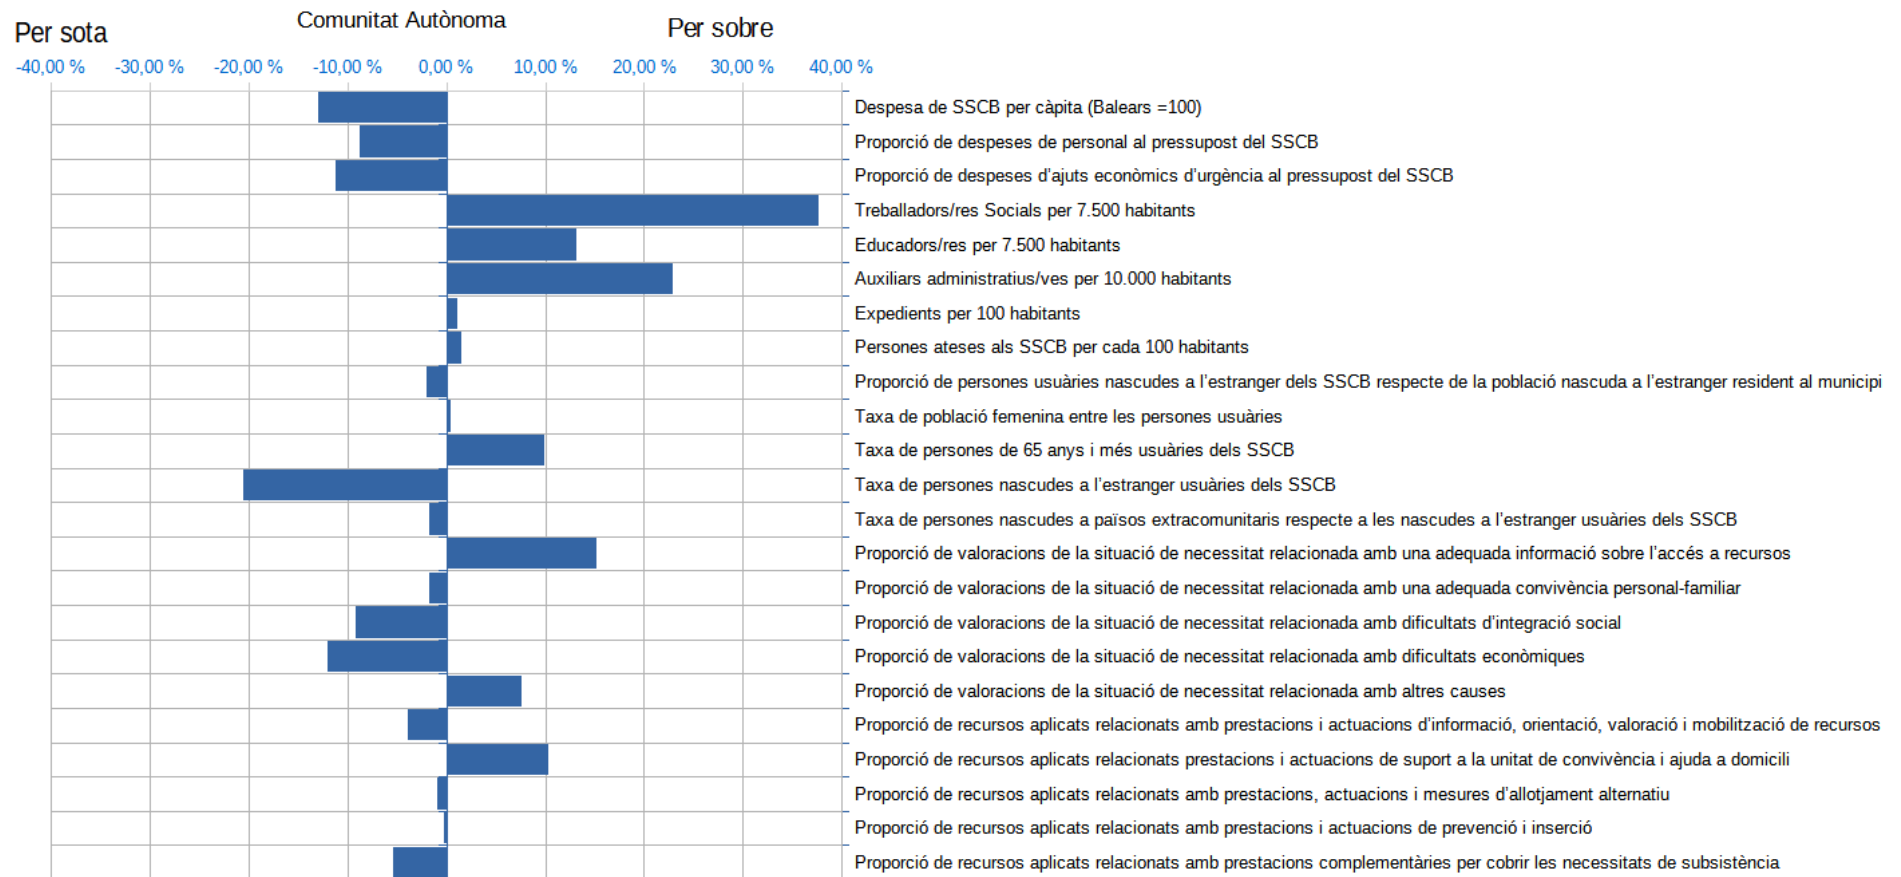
Per sota

Comunitat Autònoma

Per sobre

-40,00 % -30,00 % -20,00 % -10,00 % 0,00 % 10,00 % 20,00 % 30,00 % 40,00 %

Despesa de SSCB per càpita (Balears =100)
Proporció de despeses de personal al pressupost del SSCB
Proporció de despeses d'ajuts econòmics d'urgència al pressupost del SSCB
Treballadors/res Socials per 7.500 habitants
Educadors/res per 7.500 habitants
Auxiliars administratius/ves per 10.000 habitants
Expedients per 100 habitants
Persones ateses als SSCB per cada 100 habitants
Proporció de persones usuàries nascudes a l'estranger dels SSCB respecte de la població nascuda a l'estranger resident al municipi
Taxa de població femenina entre les persones usuàries
Taxa de persones de 65 anys i més usuàries dels SSCB
Taxa de persones nascudes a l'estranger usuàries dels SSCB
Taxa de persones nascudes a països extracomunitaris respecte a les nascudes a l'estranger usuàries dels SSCB
Proporció de valoracions de la situació de necessitat relacionada amb una adequada informació sobre l'accés a recursos
Proporció de valoracions de la situació de necessitat relacionada amb una adequada convivència personal-familiar
Proporció de valoracions de la situació de necessitat relacionada amb dificultats d'integració social
Proporció de valoracions de la situació de necessitat relacionada amb dificultats econòmiques
Proporció de valoracions de la situació de necessitat relacionada amb altres causes
Proporció de recursos aplicats relacionats amb prestacions i actuacions d'informació, orientació, valoració i mobilització de recursos
Proporció de recursos aplicats relacionats prestacions i actuacions de suport a la unitat de convivència i ajuda a domicili
Proporció de recursos aplicats relacionats amb prestacions, actuacions i mesures d'allotjament alternatiu
Proporció de recursos aplicats relacionats amb prestacions i actuacions de prevenció i inserció
Proporció de recursos aplicats relacionats amb prestacions complementàries per cobrir les necessitats de subsistència